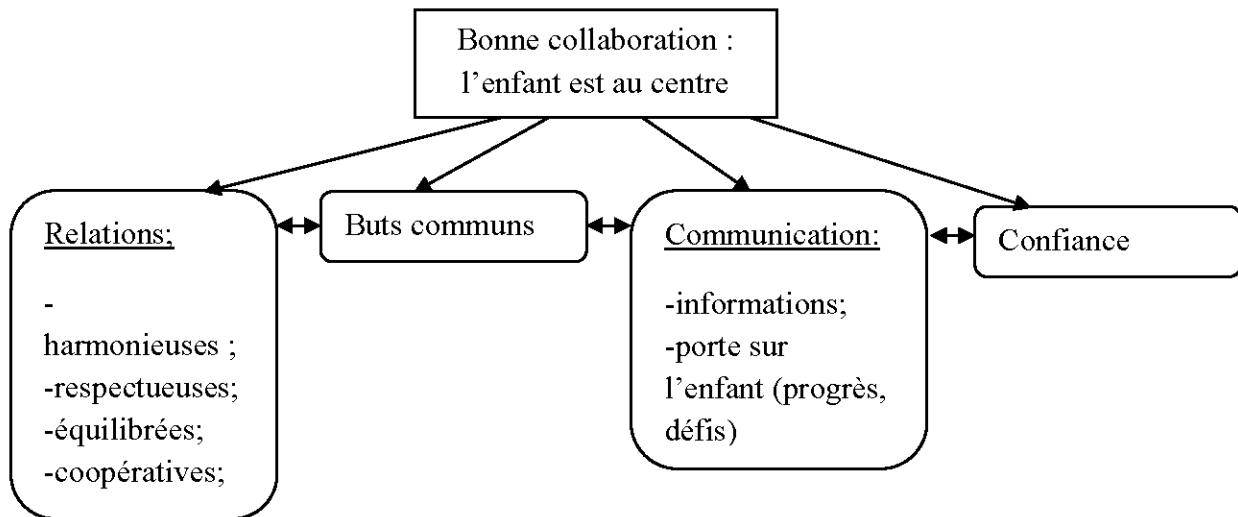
Bonne collaboration : l'enfant est au centre

Relations;

-harmonieuses ;
-respectueuses;
-équilibrées;
-coopératives;

Buts communs

Communication:

-informations;
-porte sur l'enfant (progrès, défis)

Confiance